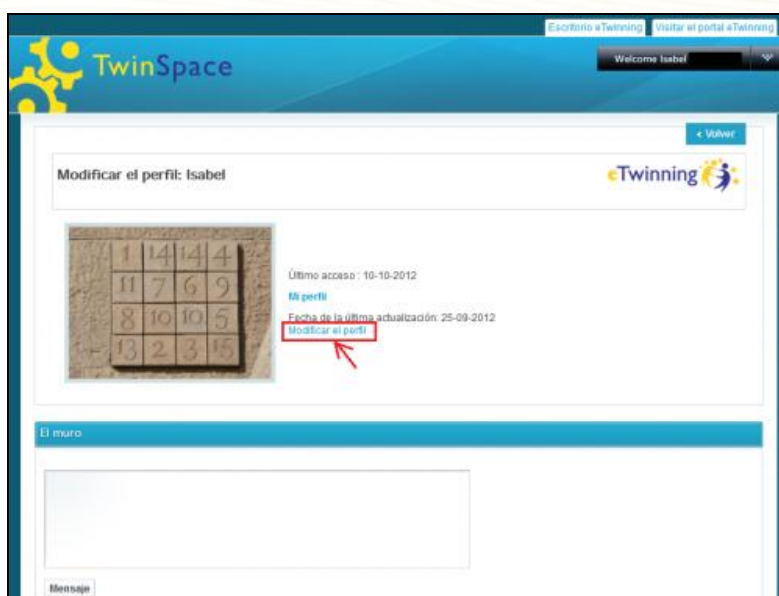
Escritorio eTwinning Visitar el portal eTwinning

TwinSpace

Welcome Isabel

« Volver

Modificar el perfil: Isabel

eTwinning

| 1 | 14 | 14 | 4 |
|---|---|---|---|
| 11 | 7 | 6 | 9 |
| 8 | 10 | 10 | 5 |
| 13 | 2 | 3 | 15 |

Último acceso : 10-10-2012

Mi perfil

Fecha de la última actualización: 25-09-2012

Modificar el perfil

El muro

Mensaje